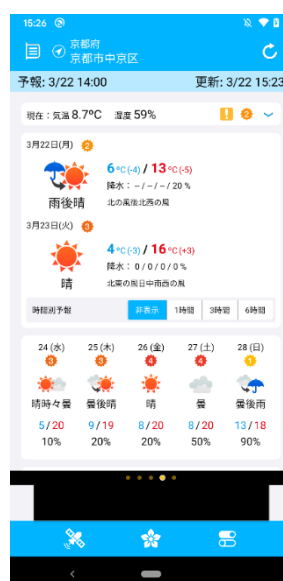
15:26

京都府
京都市中京区

予報: 3/22 14:00　更新: 3/22 15:23

現在：気温 8.7°C　湿度 59%

! 2

3月22日(月) 2

6°C (-4) / 13°C (-5)
降水：- / - / - / 20 %
北の風後北西の風

雨後晴

3月23日(火) 3

4°C (-3) / 16°C (+3)
降水：0 / 0 / 0 / 0 %
北東の風日中南西の風

晴

時間別予報　非表示　1時間　3時間　6時間

| 24 (水) 3 | 25 (木) 3 | 26 (金) 4 | 27 (土) 4 | 28 (日) 1 |
|---|---|---|---|---|
| 晴時々曇 | 曇後晴 | 晴 | 曇 | 曇後雨 |
| 5 / 20 | 9 / 19 | 8 / 20 | 8 / 20 | 13 / 18 |
| 10% | 20% | 20% | 50% | 90% |